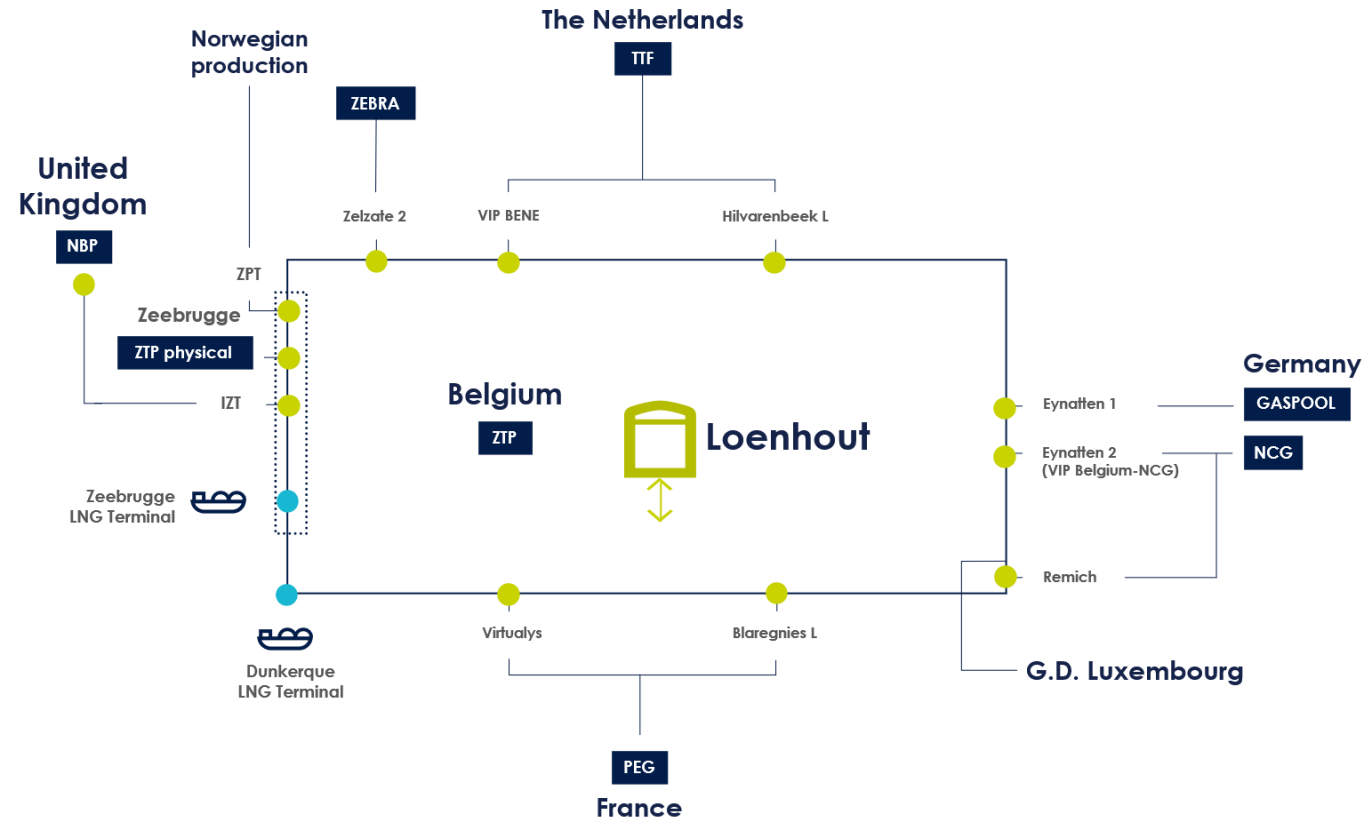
The Netherlands

TTF

Norwegian production

ZEBRA

United Kingdom

NBP

Zelzate 2

VIP BENE

Hilvarenbeek L

ZPT

Zeebrugge

ZTP physical

IZT

Belgium

ZTP

Loenhout

Germany

Eynatten 1

GASPOOL

Eynatten 2 (VIP Belgium-NCG)

NCG

Zeebrugge LNG Terminal

Remich

Dunkerque LNG Terminal

Virtualys

Blaregnies L

G.D. Luxembourg

PEG

France